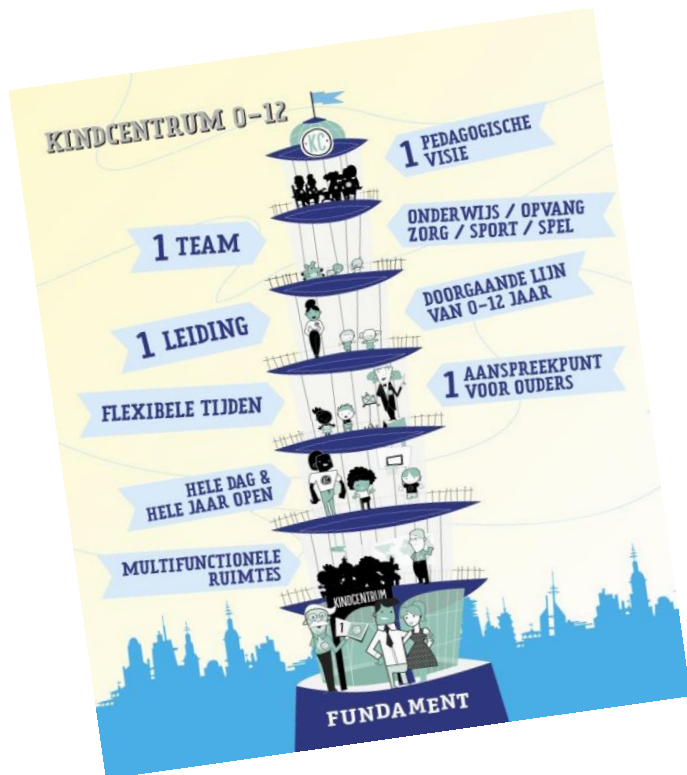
KINDCENTRUM 0-12

KC

1 PEDAGOGISCHE VISIE

1 TEAM

ONDERWIJS / OPVANG ZORG / SPORT / SPEL

1 LEIDING

DOORGAANDE LIJN VAN 0-12 JAAR

1 AANSPREEKPUNT VOOR OUDERS

FLEXIBELE TIJDEN

HELE DAG & HELE JAAR OPEN

MULTIFUNCTIONELE RUIMTES

KINDCENTRUM

1

FUNDAMENT